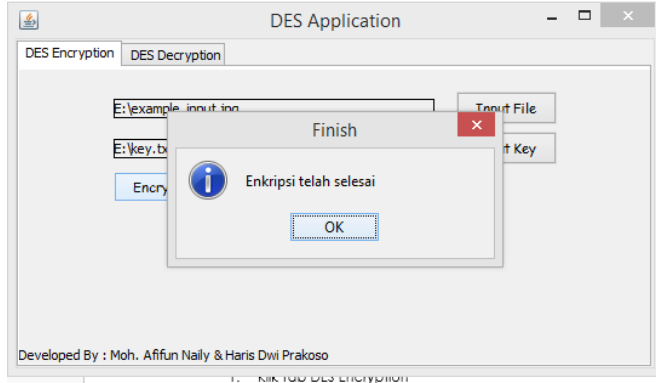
DES Application

DES Encryption | DES Decryption

E:\example_input.jpg
Input File

E:\key.tx
t Key

Encry

Finish

Enkripsi telah selesai

OK

Developed By : Moh. Afifun Naily & Haris Dwi Prakoso

1. Klik Tab DES Encryption